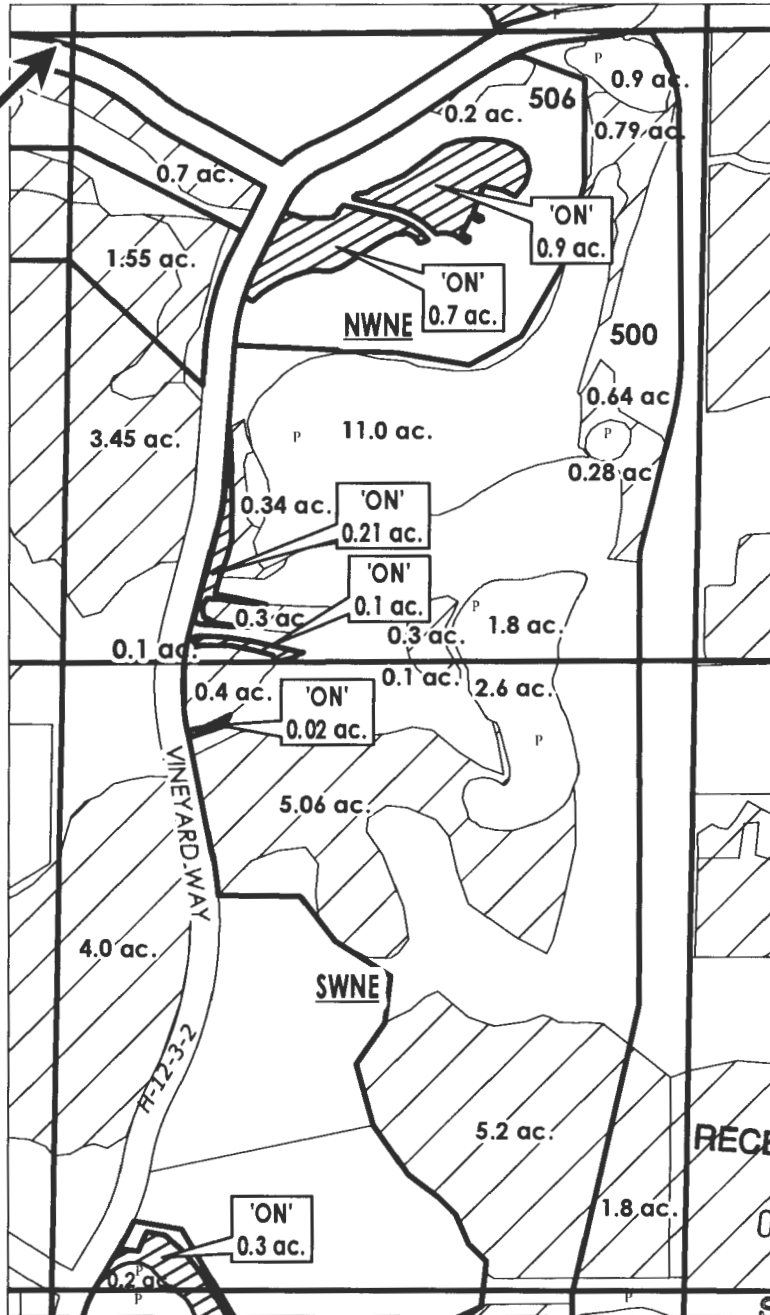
P
0.9 ac.
0.2 ac.
506
0.79 ac.
0.7 ac.
'ON'
0.9 ac.
1.55 ac.
'ON'
0.7 ac.
NWNE
500
0.64 ac
3.45 ac.
P
11.0 ac.
P
0.28 ac
0.34 ac.
'ON'
0.21 ac.
'ON'
0.1 ac.
0.3 ac
P
0.3 ac.
1.8 ac.
0.1 ac.
0.1 ac.
2.6 ac.
0.4 ac.
'ON'
0.02 ac.
P
VINEYARD WAY
5.06 ac.
4.0 ac.
SWNE
H-12-3-2
5.2 ac.
RECE
1.8 ac.
'ON'
0.3 ac.
0.2 ac
P
P